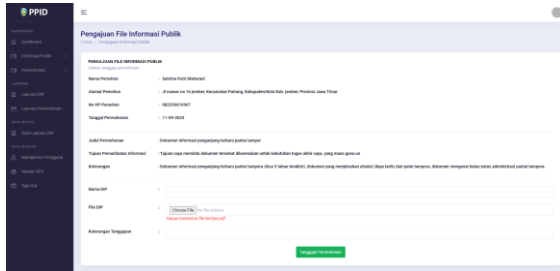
PPID

Pengajuan File Informasi Publik

Home / Pengajuan Informasi Publik

PERMOHONAN FILE INFORMASI PUBLIK

Nama Pemohon : Salsilna Putri Maharani

Alamat Pemohon : Jl mawar no 15 jember, Kecamatan Patrang, Kabupaten/Kota Kab. Jember, Provinsi Jawa Timur

No HP Pemohon : 082238616967

Tanggal Permohonan : 11-09-2023

Judul Permohonan : Dokumen informasi pengarjang lentera partai lampor

Tujuan Pemanfaatan Informasi : Tujuan saya meminta dokumen tersebut dikarenakan untuk kebutuhan tugas akhir saya, yang mana guna ini

Keterangan : Dokumen informasi pengarjang lentera partai lampora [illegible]

Nama DIP :

File DIP : Choose File No file chosen

Keterangan Tanggapan :

Tanggapi Permohonan